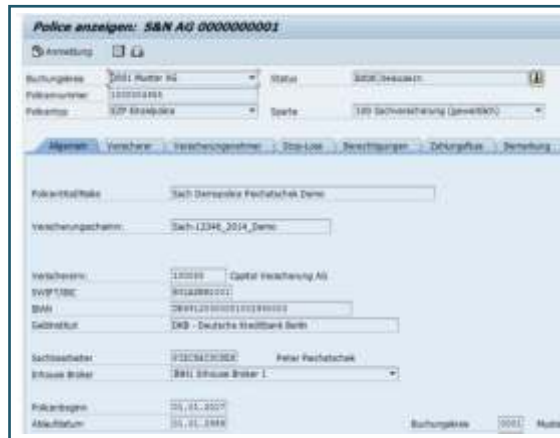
Police anzeigen: S&N AG 0000000001

Anmeldung

Buchungskreis | 0001 Muster AG | Status | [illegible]
Policennummer | 100000001
Policentyp | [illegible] | Sparte | 100 Sachversicherung (gewerblich)

Allgemein | Versicherer | Versicherungsnehmer | Stop-Loss | Berechtigungen | Zahlungsfluss | Bemerkung

Policentitel/Marke | Sach Demopolice Pechatschek Demo

Versicherungsschein | Sach-12346_2014_Demo

Versicherer | 100000 | Capital Versicherung AG
SWIFT/BIC | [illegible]
IBAN | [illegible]
Geldinstitut | DKB - Deutsche Kreditbank Berlin

Sachbearbeiter | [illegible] | Peter Pechatschek
Inhouse Broker | 0001 Inhouse Broker 1

Policenbeginn | 01.01.2017
Ablaufdatum | 31.12.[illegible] | Buchungskreis | 0001 | Must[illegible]